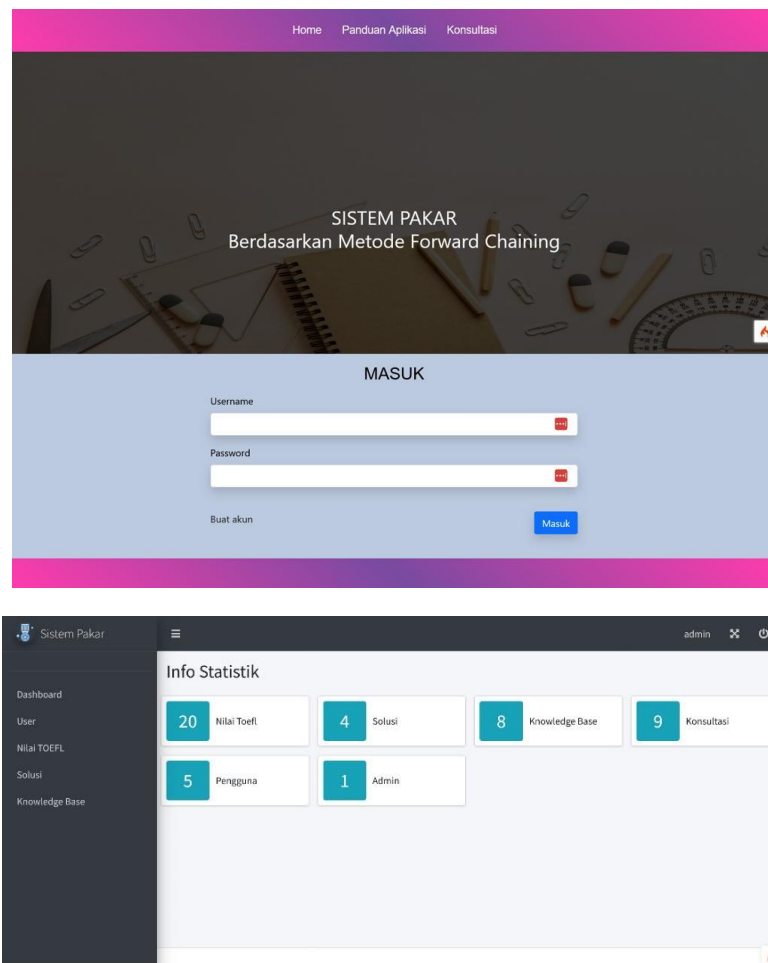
Home Panduan Aplikasi Konsultasi

SISTEM PAKAR
Berdasarkan Metode Forward Chaining

MASUK

Username

Password

Buat akun

Masuk

Sistem Pakar

admin

Dashboard
User
Nilai TOEFL
Solusi
Knowledge Base

Info Statistik

20 Nilai Toefl
4 Solusi
8 Knowledge Base
9 Konsultasi
5 Pengguna
1 Admin